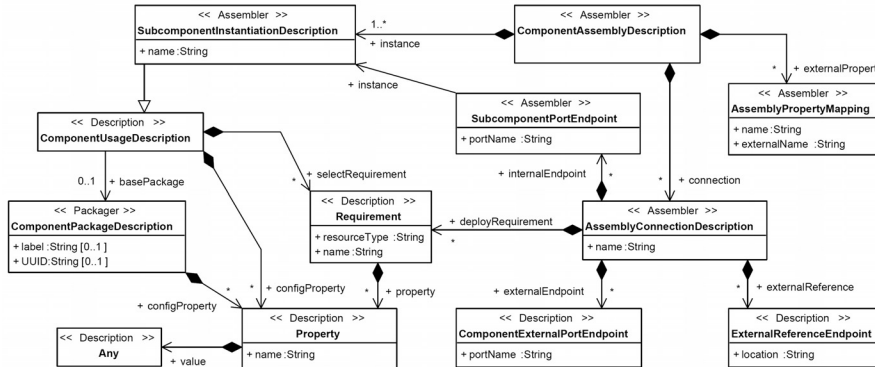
<< Assembler >>
SubcomponentInstantiationDescription
+ name :String

1..*
+ instance

<< Assembler >>
ComponentAssemblyDescription

* + externalPropert

<< Assembler >>
AssemblyPropertyMapping
+ name :String
+ externalName :String

+ instance

<< Assembler >>
SubcomponentPortEndpoint
+ portName :String

<< Description >>
ComponentUsageDescription

* + selectRequirement

0..1 + basePackage

<< Packager >>
ComponentPackageDescription
+ label :String [0..1 ]
+ UUID:String [0..1 ]

<< Description >>
Requirement
+ resourceType :String
+ name :String

+ internalEndpoint *

* + connection

+ deployRequirement
*

<< Assembler >>
AssemblyConnectionDescription
+ name :String

+ configProperty
* * + configProperty
* + property

+ externalEndpoint *

* + externalReference

<< Description >>
Any

+ value

<< Description >>
Property
+ name :String

<< Description >>
ComponentExternalPortEndpoint
+ portName :String

<< Description >>
ExternalReferenceEndpoint
+ location :String